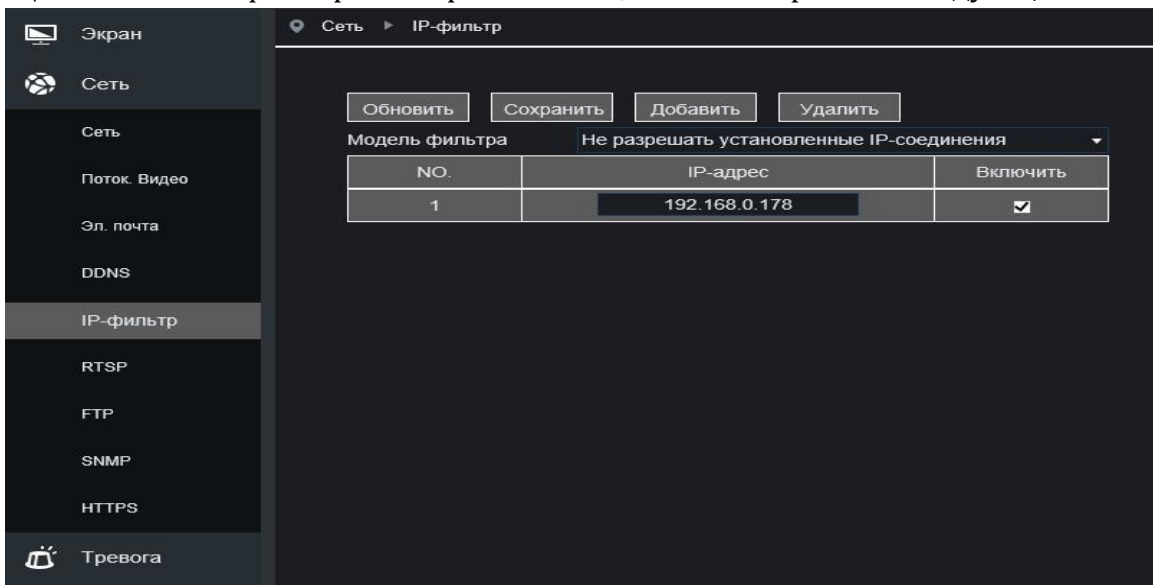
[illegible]

Экран

Сеть

Сеть

Поток. Видео

Эл. почта

DDNS

IP-фильтр

RTSP

FTP

SNMP

HTTPS

Тревога

Сеть ▸ IP-фильтр

Обновить Сохранить Добавить Удалить

Модель фильтра Не разрешать установленные IP-соединения

| NO. | IP-адрес | Включить |
|---|---|---|
| 1 | 192.168.0.178 | ☑ |